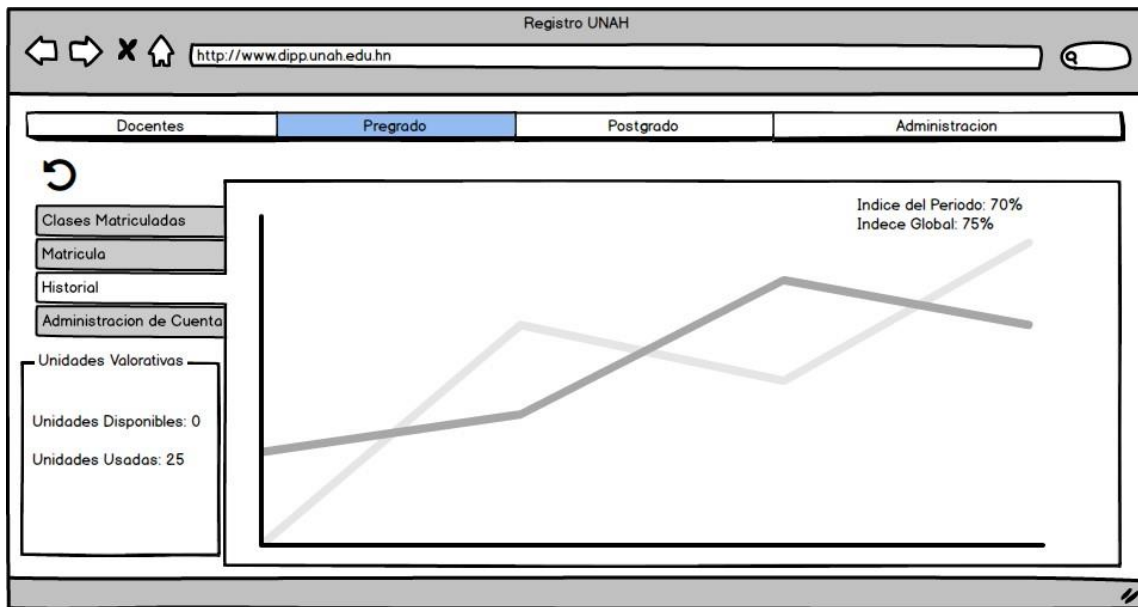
Registro UNAH

http://www.dipp.unah.edu.hn

| Docentes | Pregrado | Postgrado | Administracion |
|---|---|---|---|

Clases Matriculadas

Matricula

Historial

Administracion de Cuenta

Unidades Valorativas

Unidades Disponibles: 0

Unidades Usadas: 25

Indice del Periodo: 70%
Indece Global: 75%